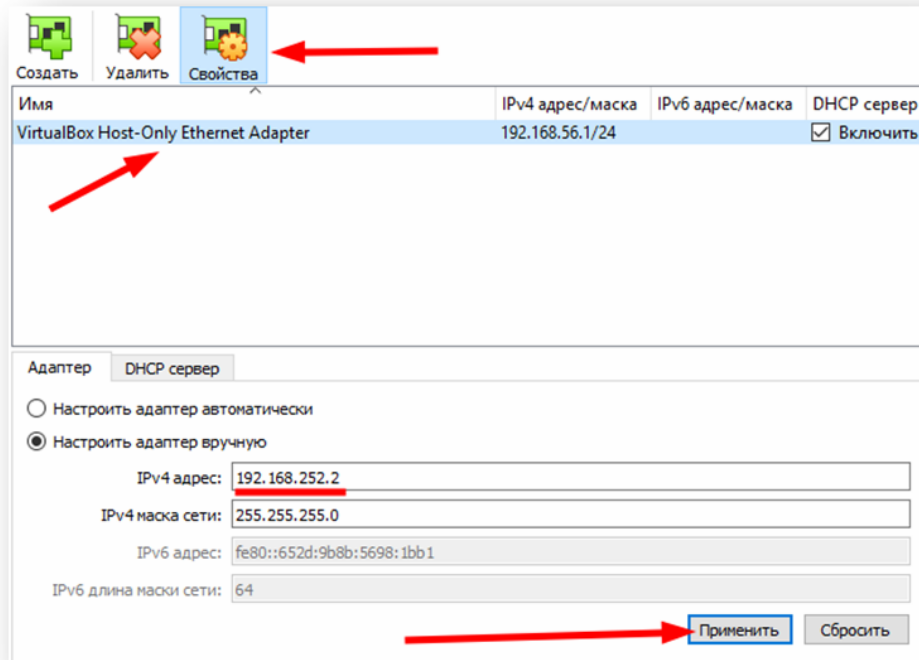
Создать Удалить Свойства

| Имя | IPv4 адрес/маска | IPv6 адрес/маска | DHCP сервер |
|---|---|---|---|
| VirtualBox Host-Only Ethernet Adapter | 192.168.56.1/24 | | ☑ Включить |

Адаптер DHCP сервер

Настроить адаптер автоматически

Настроить адаптер вручную

IPv4 адрес: 192.168.252.2

IPv4 маска сети: 255.255.255.0

IPv6 адрес: fe80::652d:9b8b:5698:1bb1

IPv6 длина маски сети: 64

Применить Сбросить